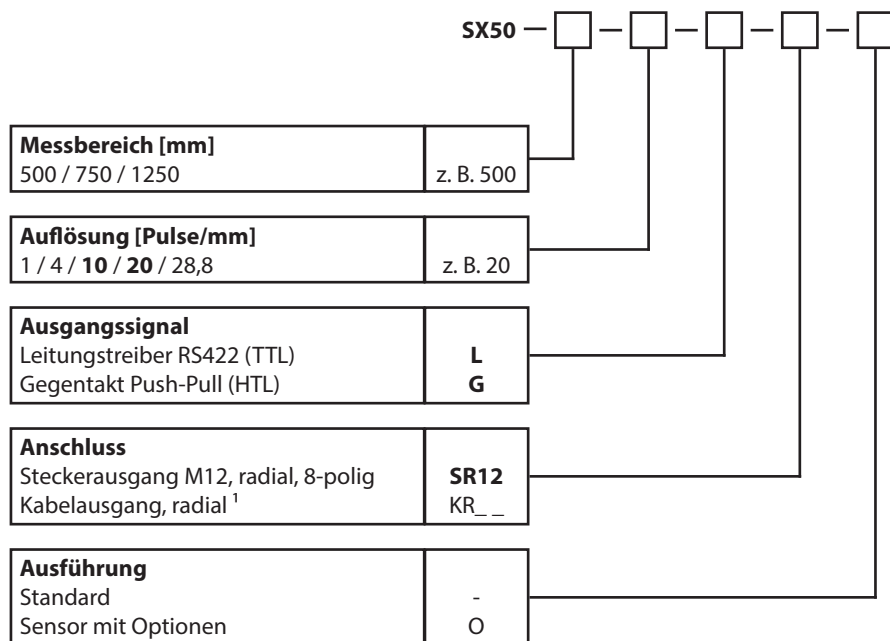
SX50 — □ — □ — □ — □ — □

| Messbereich [mm] | |
|---|---|
| 500 / 750 / 1250 | z. B. 500 |

| Auflösung [Pulse/mm] | |
|---|---|
| 1 / 4 / **10** / **20** / 28,8 | z. B. 20 |

| Ausgangssignal | |
|---|---|
| Leitungstreiber RS422 (TTL) | **L** |
| Gegentakt Push-Pull (HTL) | **G** |

| Anschluss | |
|---|---|
| Steckerausgang M12, radial, 8-polig | **SR12** |
| Kabelausgang, radial $^1$ | KR_ _ |

| Ausführung | |
|---|---|
| Standard | - |
| Sensor mit Optionen | O |